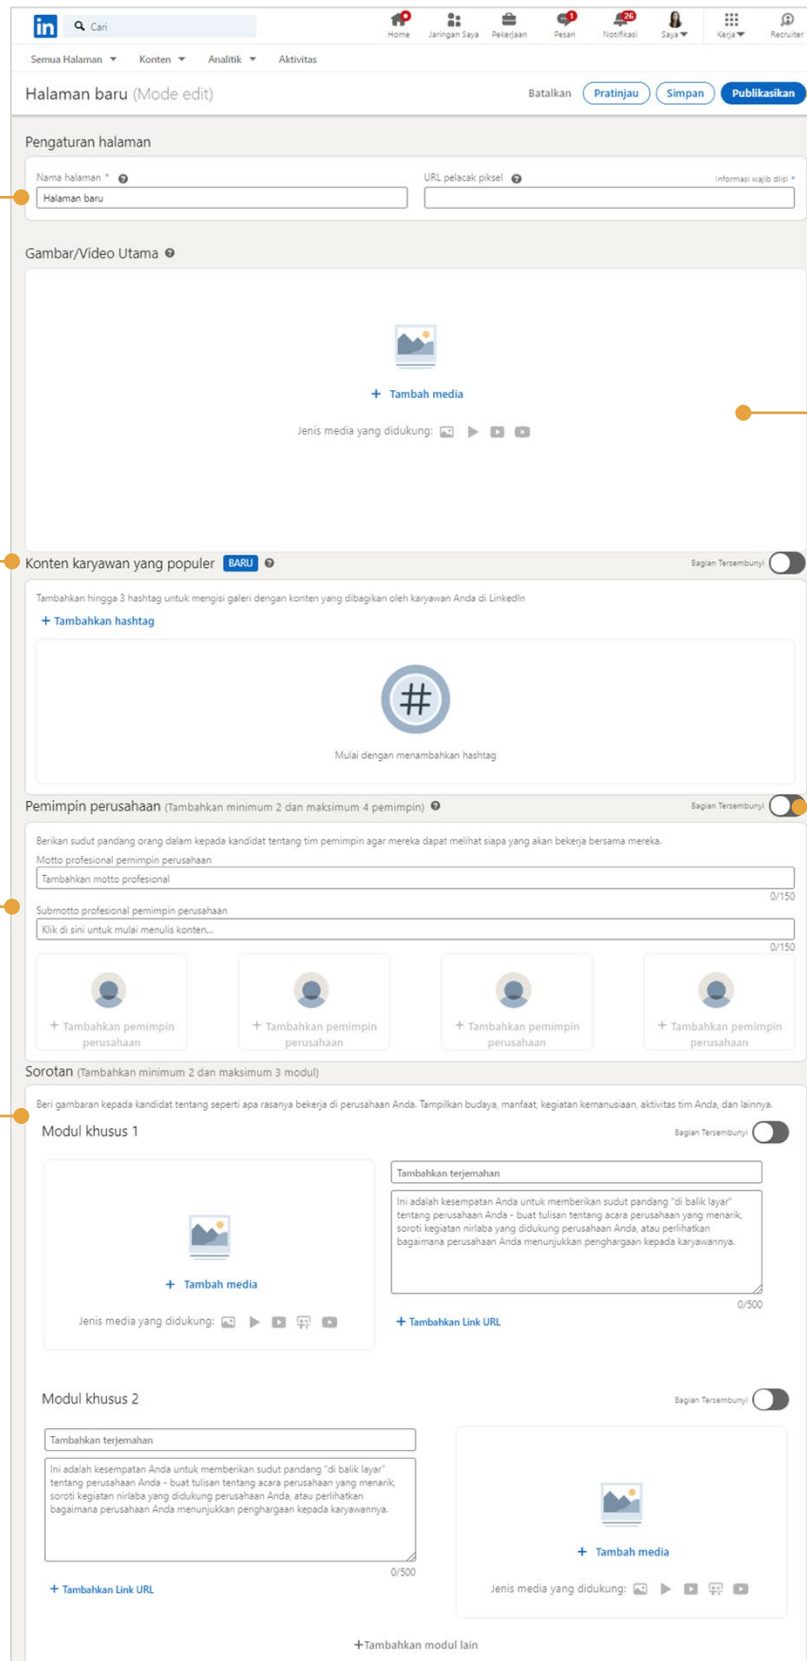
in Cari

Home Jaringan Saya Pekerjaan Pesan Notifikasi Saya Kerja Recruiter

1 26

Semua Halaman Konten Analitik Aktivitas

Halaman baru (Mode edit)

Batalkan Pratinjau Simpan Publikasikan

Pengaturan halaman

Nama halaman * URL pelacak piksel Informasi wajib diisi *

Halaman baru

Gambar/Video Utama

+ Tambah media

Jenis media yang didukung:

Konten karyawan yang populer BARU

Bagian Tersembunyi

Tambahkan hingga 3 hashtag untuk mengisi galeri dengan konten yang dibagikan oleh karyawan Anda di LinkedIn

+ Tambahkan hashtag

Mulai dengan menambahkan hashtag

Pemimpin perusahaan (Tambahkan minimum 2 dan maksimum 4 pemimpin)

Bagian Tersembunyi

Berikan sudut pandang orang dalam kepada kandidat tentang tim pemimpin agar mereka dapat melihat siapa yang akan bekerja bersama mereka.

Motto profesional pemimpin perusahaan

Tambahkan motto profesional

0/150

Submotto profesional pemimpin perusahaan

Klik di sini untuk mulai menulis konten...

0/150

+ Tambahkan pemimpin perusahaan

+ Tambahkan pemimpin perusahaan

+ Tambahkan pemimpin perusahaan

+ Tambahkan pemimpin perusahaan

Sorotan (Tambahkan minimum 2 dan maksimum 3 modul)

Beri gambaran kepada kandidat tentang seperti apa rasanya bekerja di perusahaan Anda. Tampilkan budaya, manfaat, kegiatan kemanusiaan, aktivitas tim Anda, dan lainnya.

Modul khusus 1

Bagian Tersembunyi

+ Tambah media

Jenis media yang didukung:

Tambahkan terjemahan

Ini adalah kesempatan Anda untuk memberikan sudut pandang "di balik layar" tentang perusahaan Anda - buat tulisan tentang acara perusahaan yang menarik, soroti kegiatan nirlaba yang didukung perusahaan Anda, atau perlihatkan bagaimana perusahaan Anda menunjukkan penghargaan kepada karyawannya.

0/500

+ Tambahkan Link URL

Modul khusus 2

Bagian Tersembunyi

Tambahkan terjemahan

Ini adalah kesempatan Anda untuk memberikan sudut pandang "di balik layar" tentang perusahaan Anda - buat tulisan tentang acara perusahaan yang menarik, soroti kegiatan nirlaba yang didukung perusahaan Anda, atau perlihatkan bagaimana perusahaan Anda menunjukkan penghargaan kepada karyawannya.

0/500

+ Tambahkan Link URL

+ Tambah media

Jenis media yang didukung:

+Tambahkan modul lain